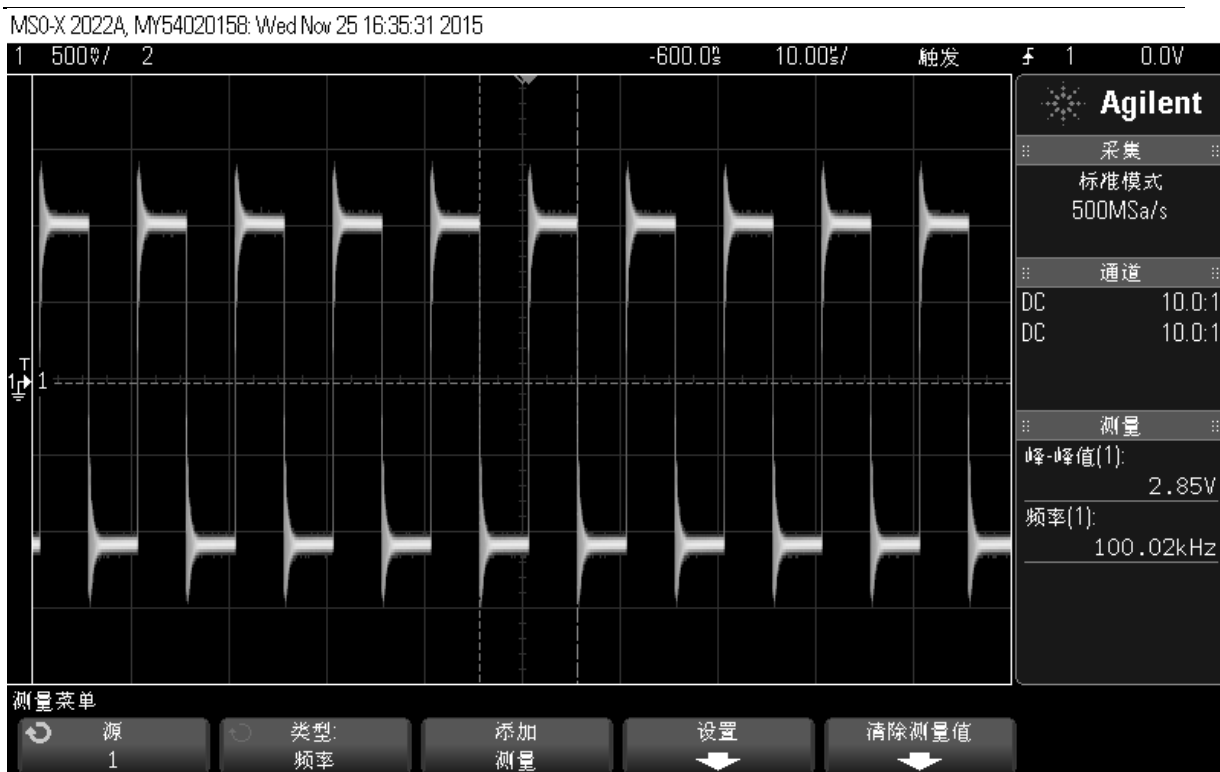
MSO-X 2022A, MY54020158: Wed Nov 25 16:35:31 2015

1 500mV/ 2 -600.0ns 10.00us/ 触发 1 0.0V

Agilent

采集

标准模式

500MSa/s

通道

DC 10.0:1

DC 10.0:1

1

测量

峰-峰值(1):

2.85V

频率(1):

100.02kHz

测量菜单

源 1

类型: 频率

添加 测量

设置

清除测量值